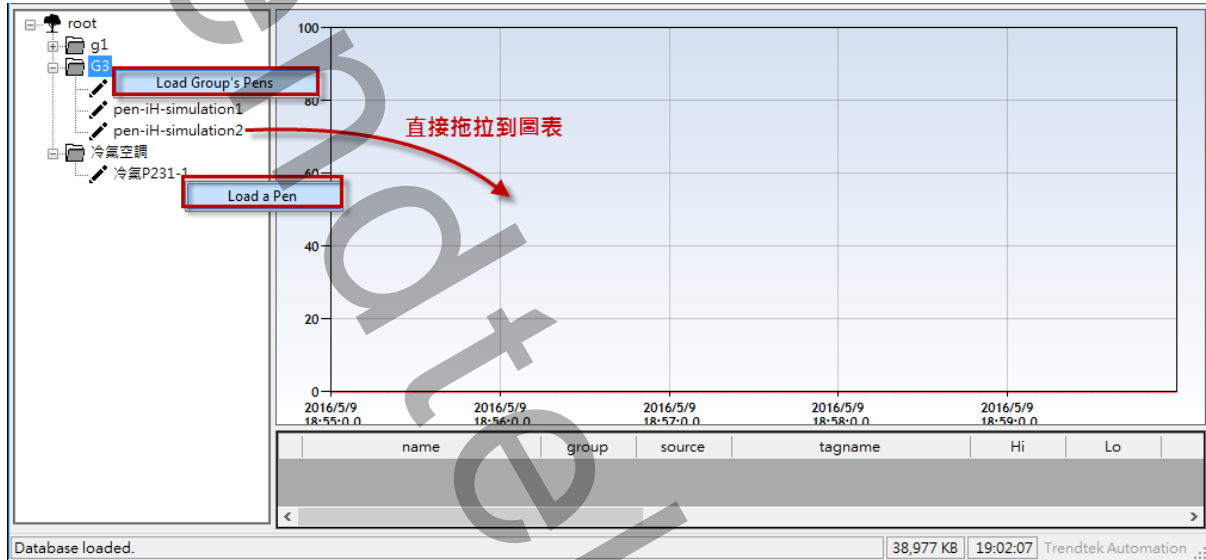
root
g1
G3
Load Group's Pens
pen-iH-simulation1
pen-iH-simulation2
冷氣空調
冷氣P231-1
Load a Pen

直接拖拉到圖表

100
80
60
40
20
0

2016/5/9 18:55:0.0
2016/5/9 18:56:0.0
2016/5/9 18:57:0.0
2016/5/9 18:58:0.0
2016/5/9 18:59:0.0

| name | group | source | tagname | Hi | Lo |
|---|---|---|---|---|---|

Database loaded.
38,977 KB
19:02:07
Trendtek Automation